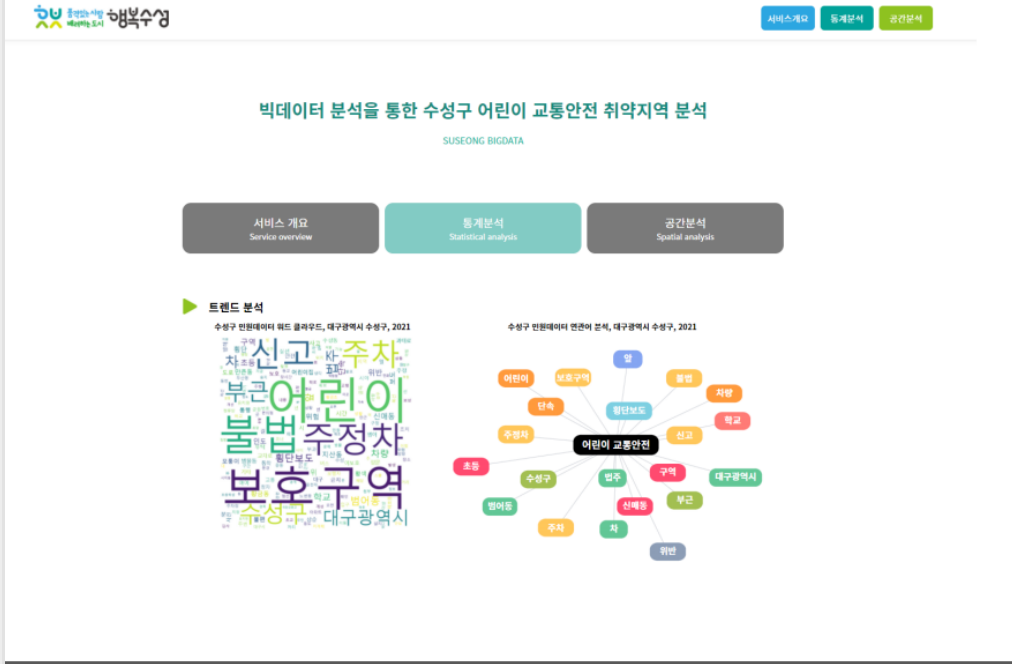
행복수성

서비스개요 통계분석 공간분석

빅데이터 분석을 통한 수성구 어린이 교통안전 취약지역 분석

SUSEONG BIGDATA

서비스 개요
Service overview

통계분석
Statistical analysis

공간분석
Spatial analysis

트렌드 분석

수성구 민원데이터 워드 클라우드, 대구광역시 수성구, 2021

신고 주차 부근 어린이 불법 주정차 보호구역 수성구 대구광역시 횡단보도 차량 학교 신매동 위반 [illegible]

수성구 민원데이터 연관어 분석, 대구광역시 수성구, 2021

어린이 교통안전
앞
어린이
보호구역
불법
차량
단속
횡단보도
학교
주정차
신고
초등
수성구
범주
구역
대구광역시
범어동
신매동
부근
주차
차
위반